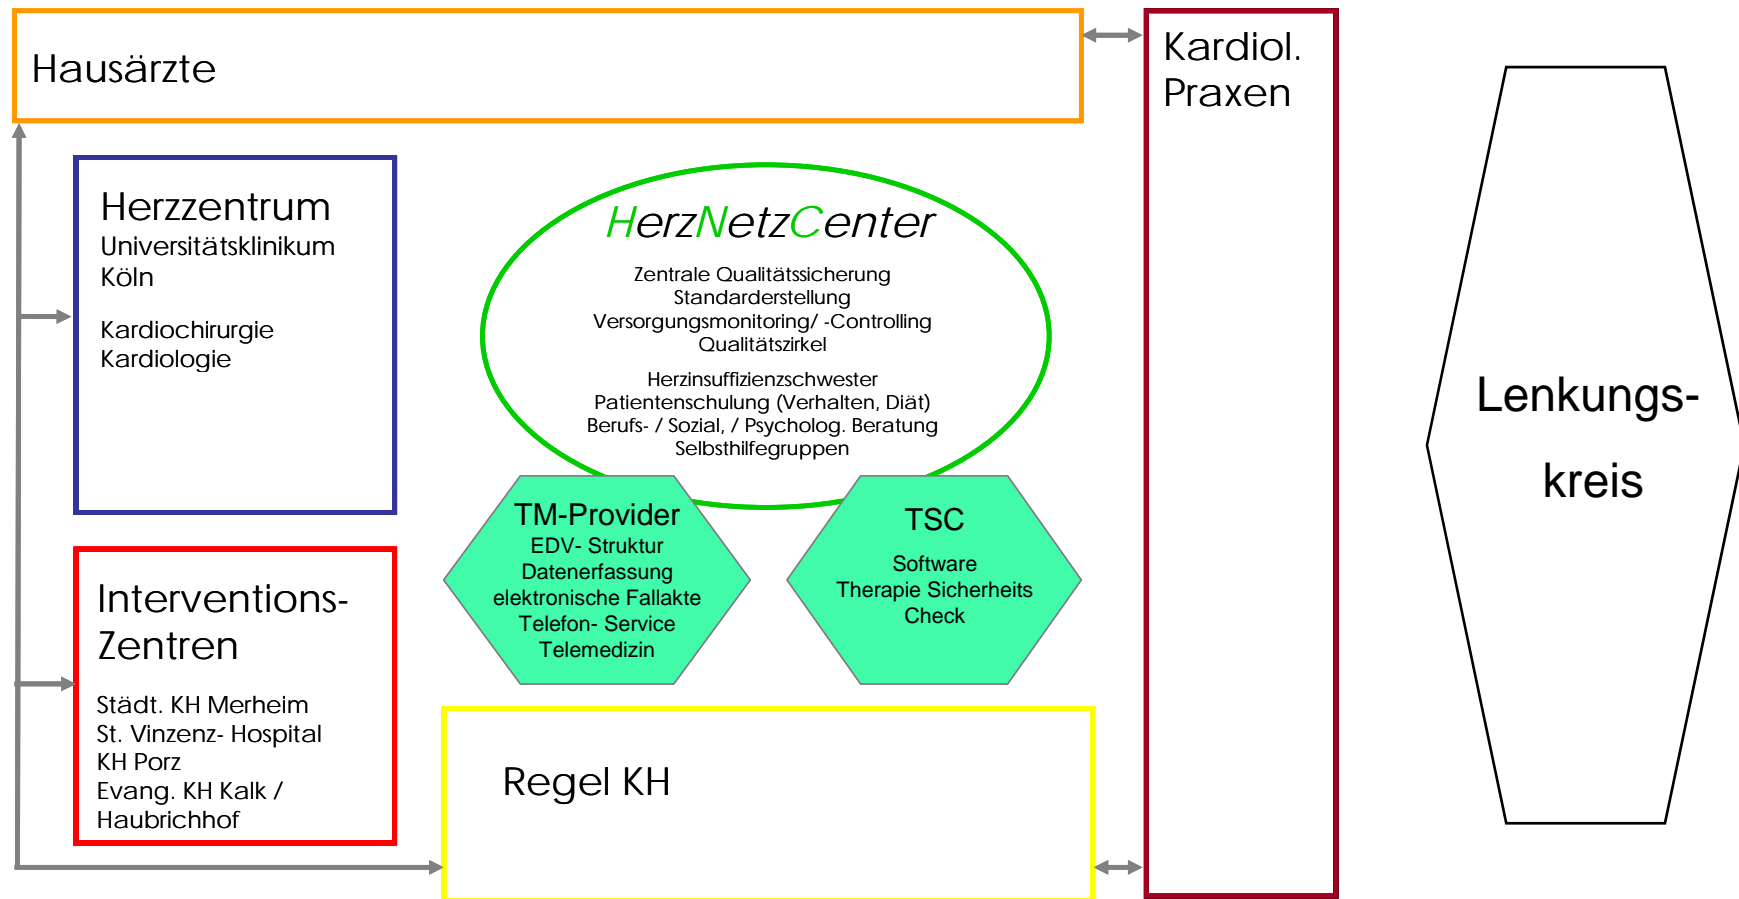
Hausärzte

Kardiol. Praxen

Herzzentrum
Universitätsklinikum Köln

Kardiochirurgie
Kardiologie

HerzNetzCenter
Zentrale Qualitätssicherung
Standarderstellung
Versorgungsmonitoring/ -Controlling
Qualitätszirkel

Herzinsuffizienzschwester
Patientenschulung (Verhalten, Diät)
Berufs- / Sozial, / Psycholog. Beratung
Selbsthilfegruppen

Lenkungs-
kreis

TM-Provider
EDV- Struktur
Datenerfassung
elektronische Fallakte
Telefon- Service
Telemedizin

TSC
Software
Therapie Sicherheits
Check

Interventions-
Zentren

Städt. KH Merheim
St. Vinzenz- Hospital
KH Porz
Evang. KH Kalk / Haubrichhof

Regel KH